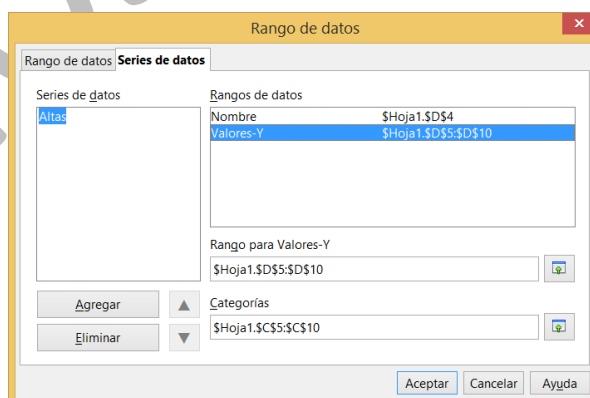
Rango de datos

Rango de datos | Series de datos

Series de datos

Altas

Rangos de datos

| Nombre | \$Hoja1.\$D\$4 |
|---|---|
| Valores-Y | \$Hoja1.\$D\$5:\$D\$10 |

Rango para Valores-Y

\$Hoja1.\$D\$5:\$D\$10

Agregar

Eliminar

Categorías

\$Hoja1.\$C\$5:\$C\$10

Aceptar | Cancelar | Ayuda